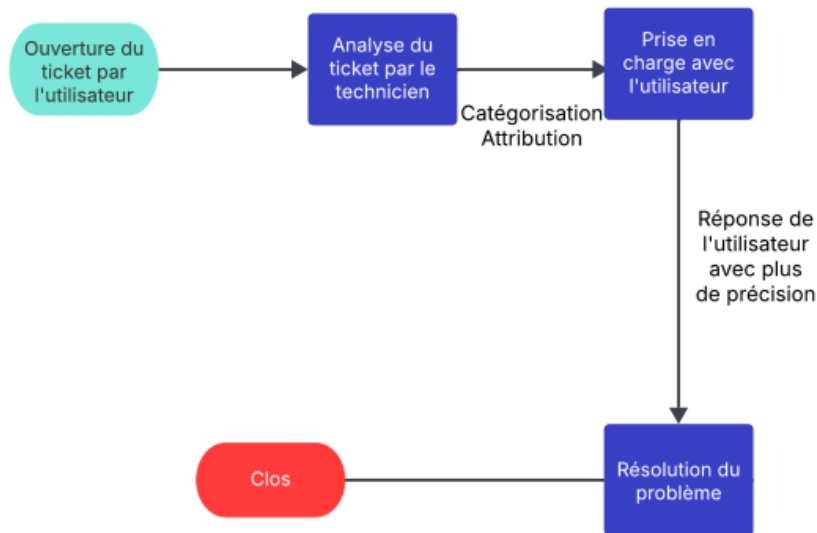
Ouverture du ticket par l'utilisateur

Analyse du ticket par le technicien

Catégorisation
Attribution

Prise en charge avec l'utilisateur

Réponse de l'utilisateur avec plus de précision

Résolution du problème

Clos